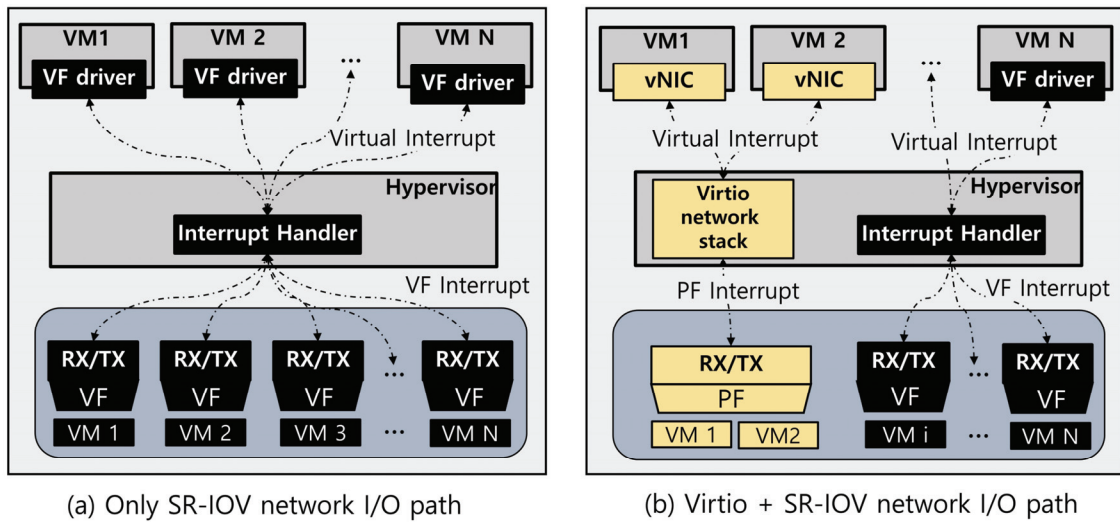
VM1
VF driver
VM 2
VF driver
...
VM N
VF driver
Virtual Interrupt
Hypervisor
Interrupt Handler
VF Interrupt
RX/TX
VF
RX/TX
VF
RX/TX
VF
...
RX/TX
VF
VM 1
VM 2
VM 3
...
VM N

(a) Only SR-IOV network I/O path

VM1
vNIC
VM 2
vNIC
...
VM N
VF driver
Virtual Interrupt
Virtual Interrupt
Hypervisor
Virtio network stack
Interrupt Handler
PF Interrupt
VF Interrupt
RX/TX
PF
RX/TX
VF
...
RX/TX
VF
VM 1
VM2
VM i
...
VM N

(b) Virtio + SR-IOV network I/O path